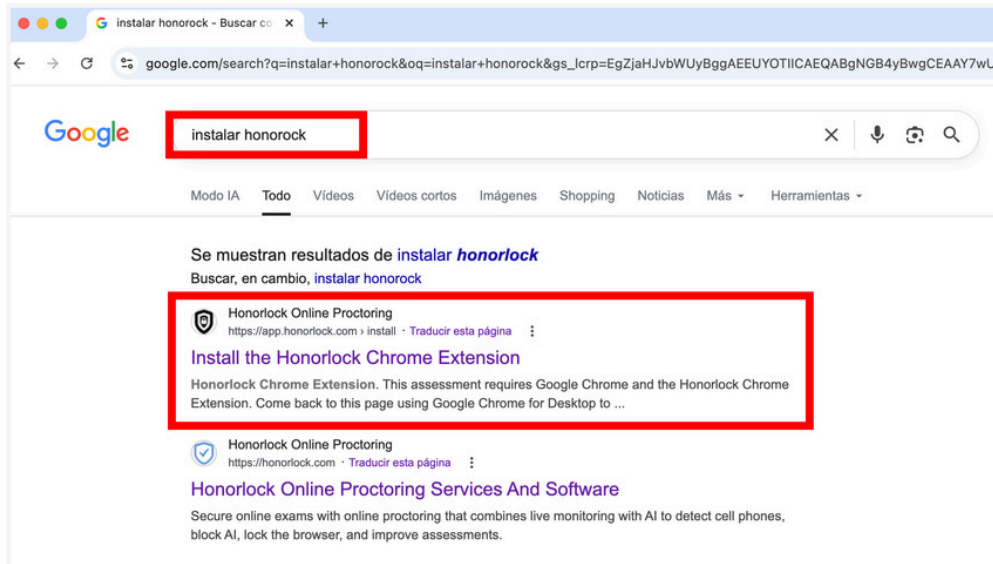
instalar honorock - Buscar co ×   +

google.com/search?q=instalar+honorock&oq=instalar+honorock&gs_lcrp=EgZjaHJvbWUyBggAEEUYOTIICAEQABgNGB4yBwgCEAAY7wU

Google

instalar honorock

Modo IA   Todo   Vídeos   Vídeos cortos   Imágenes   Shopping   Noticias   Más   Herramientas

Se muestran resultados de instalar *honorlock*
Buscar, en cambio, instalar honorock

Honorlock Online Proctoring
https://app.honorlock.com › install · Traducir esta página

Install the Honorlock Chrome Extension

**Honorlock Chrome Extension**. This assessment requires Google Chrome and the Honorlock Chrome Extension. Come back to this page using Google Chrome for Desktop to ...

Honorlock Online Proctoring
https://honorlock.com · Traducir esta página

Honorlock Online Proctoring Services And Software

Secure online exams with online proctoring that combines live monitoring with AI to detect cell phones, block AI, lock the browser, and improve assessments.